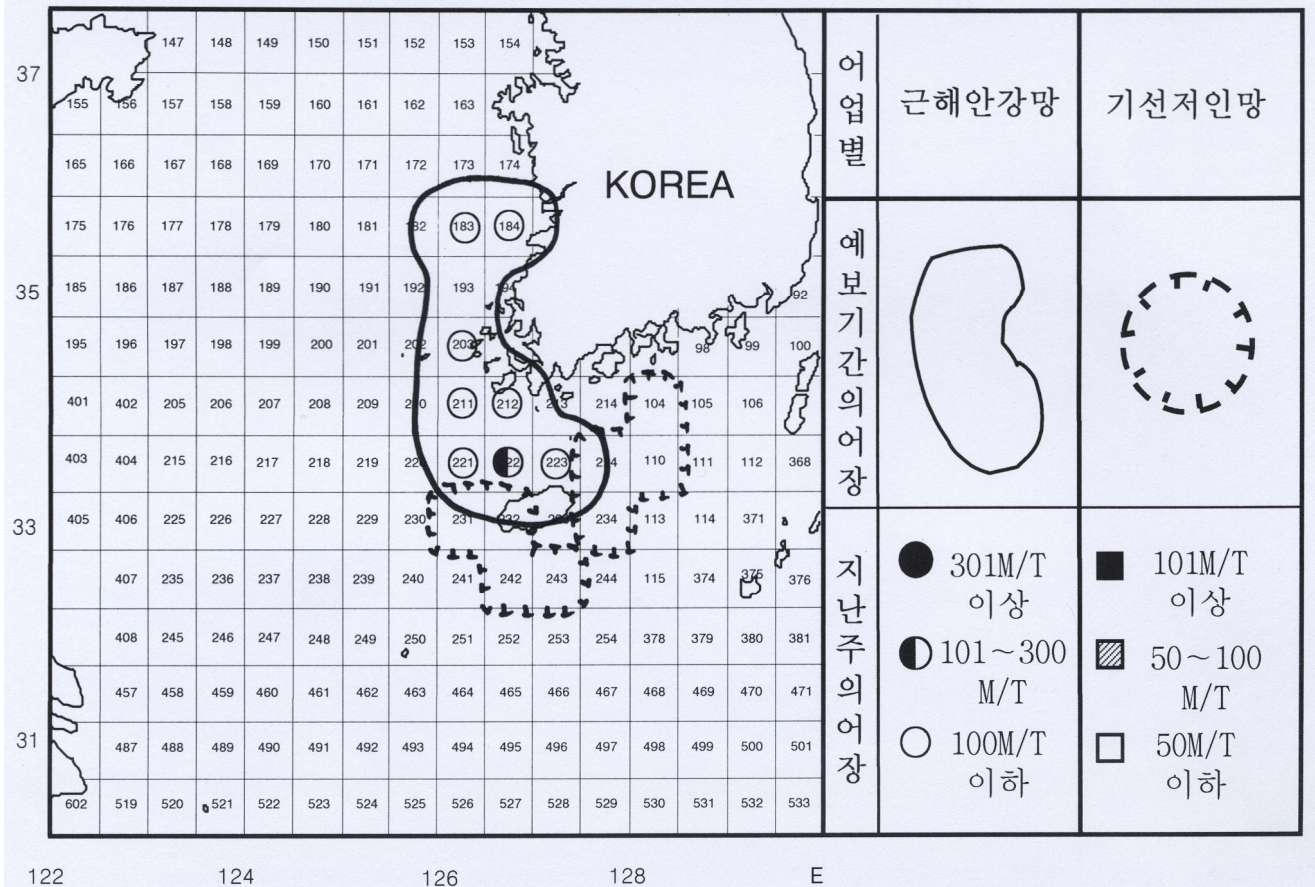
37
35
33
31

| | | 147 | 148 | 149 | 150 | 151 | 152 | 153 | 154 | | | | |
|---|---|---|---|---|---|---|---|---|---|---|---|---|---|
| 155 | 156 | 157 | 158 | 159 | 160 | 161 | 162 | 163 | | | | | |
| 165 | 166 | 167 | 168 | 169 | 170 | 171 | 172 | 173 | 174 | | | | |
| 175 | 176 | 177 | 178 | 179 | 180 | 181 | 182 | 183 | 184 | | | | |
| 185 | 186 | 187 | 188 | 189 | 190 | 191 | 192 | 193 | 194 | | | | 92 |
| 195 | 196 | 197 | 198 | 199 | 200 | 201 | 202 | 203 | | | 98 | 99 | 100 |
| 401 | 402 | 205 | 206 | 207 | 208 | 209 | 210 | 211 | 212 | 213 | 214 | 104 | 105 | 106 |
| 403 | 404 | 215 | 216 | 217 | 218 | 219 | 220 | 221 | 222 | 223 | 224 | 110 | 111 | 112 | 368 |
| 405 | 406 | 225 | 226 | 227 | 228 | 229 | 230 | 231 | 232 | 233 | 234 | 113 | 114 | 371 |
| | 407 | 235 | 236 | 237 | 238 | 239 | 240 | 241 | 242 | 243 | 244 | 115 | 374 | 375 | 376 |
| | 408 | 245 | 246 | 247 | 248 | 249 | 250 | 251 | 252 | 253 | 254 | 378 | 379 | 380 | 381 |
| | 457 | 458 | 459 | 460 | 461 | 462 | 463 | 464 | 465 | 466 | 467 | 468 | 469 | 470 | 471 |
| | 487 | 488 | 489 | 490 | 491 | 492 | 493 | 494 | 495 | 496 | 497 | 498 | 499 | 500 | 501 |
| 602 | 519 | 520 | 521 | 522 | 523 | 524 | 525 | 526 | 527 | 528 | 529 | 530 | 531 | 532 | 533 |

KOREA

122 124 126 128 E

| 어업별 | 근해안강망 | 기선저인망 |
|---|---|---|
| 예보기간의어장 | | |
| 지난주의어장 | 301M/T 이상<br>101~300 M/T<br>100M/T 이하 | 101M/T 이상<br>50~100 M/T<br>50M/T 이하 |